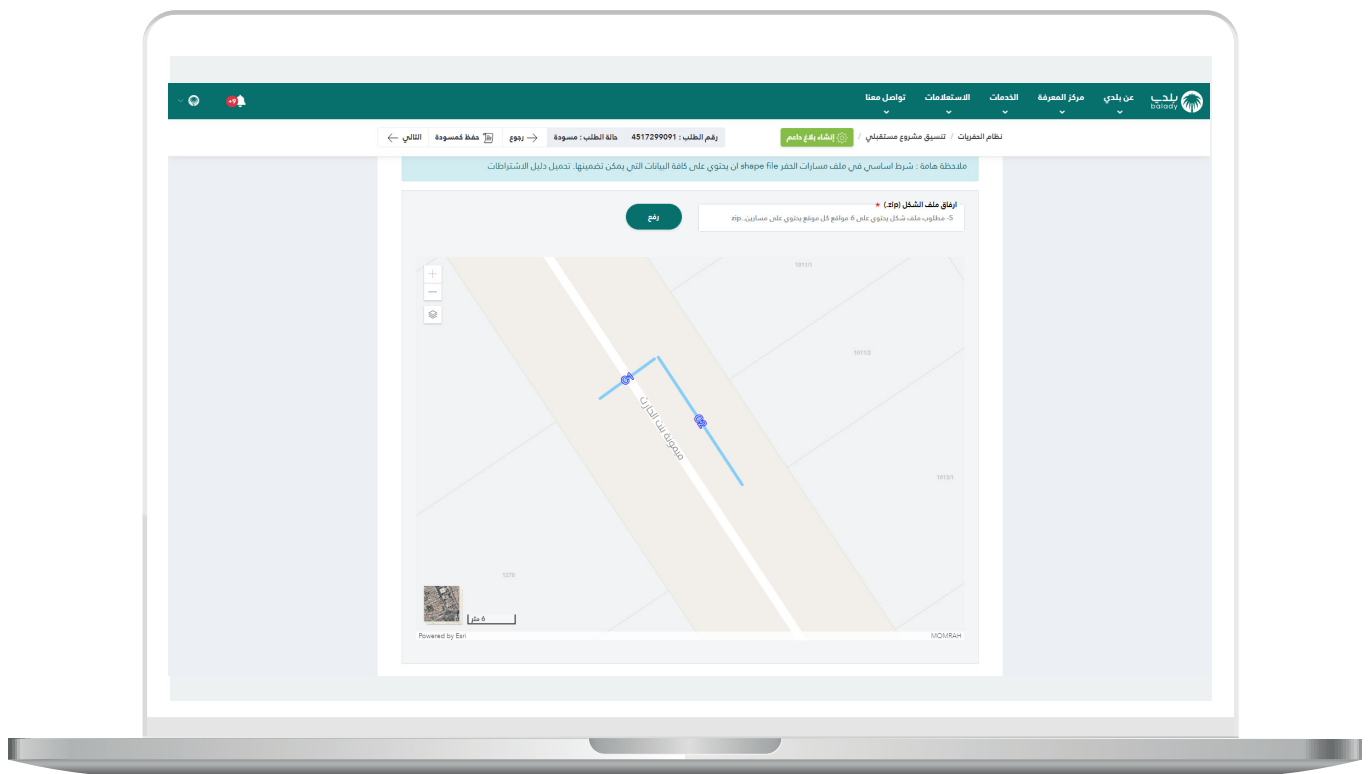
بلدي
balady
عن بلدي
مركز المعرفة
الخدمات
الاستعلامات
تواصل معنا
+9

نظام الحفريات / تنسيق مشروع مستقبلي / إنشاء بلاغ داعم
رقم الطلب : 4517299091 حالة الطلب : مسودة
رجوع
حفظ كمسودة
التالي

ملاحظة هامة : شرط اساسي في ملف مسارات الحفر shape file ان يحتوي على كافة البيانات التي يمكن تضمينها. تحميل دليل الاشتراطات

ارفاق ملف الشكل (zip.) *
5- مطلوب ملف شكل يحتوي على 6 مواقع كل موقع يحتوي على مسارين. zip.
رفع

+
−
1011/1
1013/1
1012/1
1270
ميمونة بنت الحارث
6 متر
Powered by Esri
MOMRAH